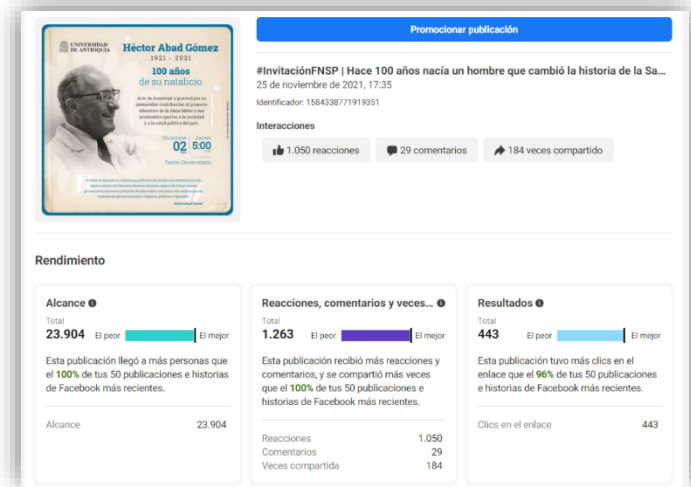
UNIVERSIDAD DE ANTIOQUIA

Héctor Abad Gómez
1921 - 2021

100 años de su natalicio

Diciembre 02 | Jueves 5:00

Teatro Universitario

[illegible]

Promocionar publicación

#InvitaciónFNSP | Hace 100 años nacía un hombre que cambió la historia de la Sa...
25 de noviembre de 2021, 17:35

Identificador: 1584338771919351

Interacciones

1.050 reacciones | 29 comentarios | 184 veces compartido

Rendimiento

Alcance
Total
23.904 El peor El mejor
Esta publicación llegó a más personas que el 100% de tus 50 publicaciones e historias de Facebook más recientes.

Alcance 23.904

Reacciones, comentarios y veces...
Total
1.263 El peor El mejor
Esta publicación recibió más reacciones y comentarios, y se compartió más veces que el 100% de tus 50 publicaciones e historias de Facebook más recientes.

Reacciones 1.050
Comentarios 29
Veces compartida 184

Resultados
Total
443 El peor El mejor
Esta publicación tuvo más clics en el enlace que el 96% de tus 50 publicaciones e historias de Facebook más recientes.

Clics en el enlace 443